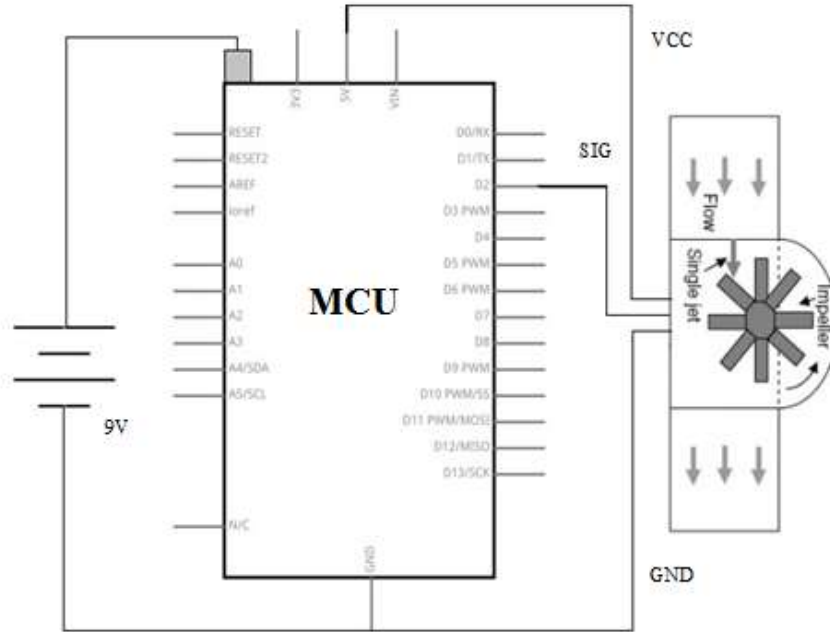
VCC

3V3

5V

VIN

RESET

RESET2

AREF

ioref

A0

A1

A2

A3

A4/SDA

A5/SCL

N/C

D0/RX

D1/TX

D2

D3 PWM

D4

D5 PWM

D6 PWM

D7

D8

D9 PWM

D10 PWM/SS

D11 PWM/MOSI

D12/MISO

D13/SCK

GND

MCU

SIG

Flow

Single jet

Impeller

9V

GND